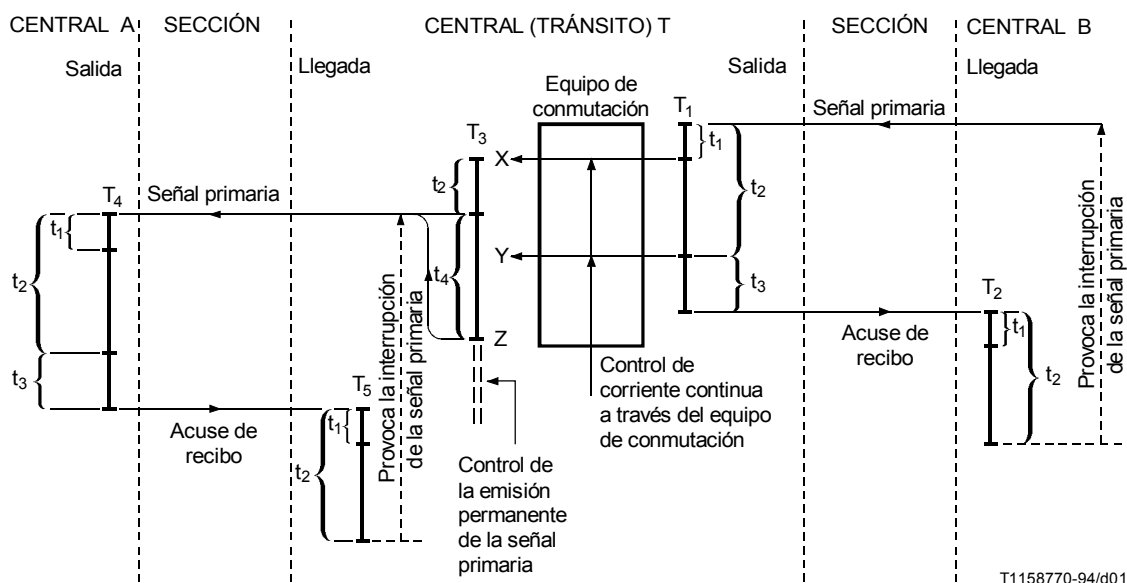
CENTRAL A
SECCIÓN
CENTRAL (TRÁNSITO) T
SECCIÓN
CENTRAL B

Salida
Llegada
Equipo de conmutación
Salida
Llegada

$T_1$
Señal primaria
$t_1$
$T_3$
X
$t_2$
$t_2$
$T_4$
Señal primaria
$t_1$
Provoca la interrupción de la señal primaria
$t_4$
Y
$t_3$
$t_2$
Provoca la interrupción de la señal primaria
Z
$T_2$
$t_1$
Acuse de recibo
Control de corriente continua a través del equipo de conmutación
$t_2$
$t_3$
$T_5$
$t_1$
Acuse de recibo
$t_2$
Control de la emisión permanente de la señal primaria

T1158770-94/d01